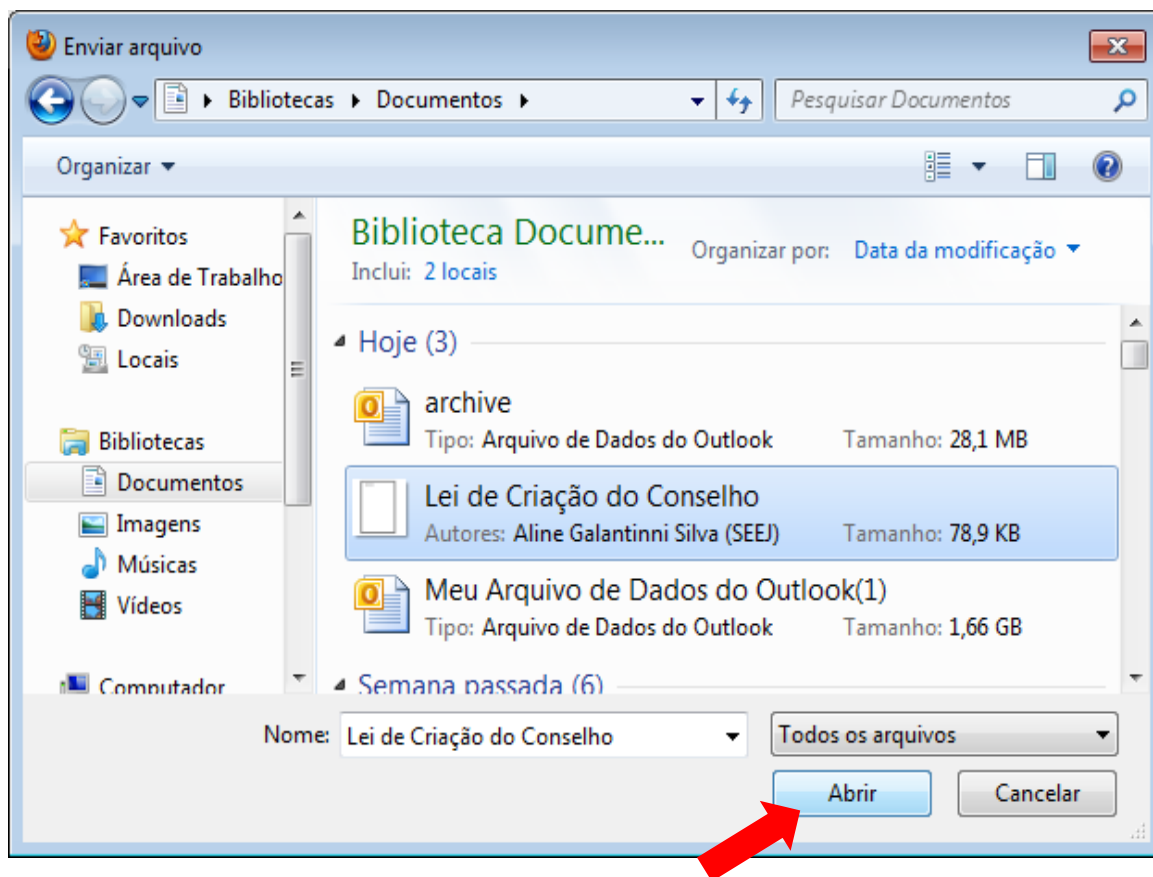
Enviar arquivo

Bibliotecas ▸ Documentos ▸

Pesquisar Documentos

Organizar ▾

Favoritos
Área de Trabalho
Downloads
Locais

Bibliotecas
Documentos
Imagens
Músicas
Vídeos

Computador

Biblioteca Docume...
Inclui: 2 locais

Organizar por: Data da modificação ▾

Hoje (3)

archive
Tipo: Arquivo de Dados do Outlook
Tamanho: 28,1 MB

Lei de Criação do Conselho
Autores: Aline Galantinni Silva (SEEJ)
Tamanho: 78,9 KB

Meu Arquivo de Dados do Outlook(1)
Tipo: Arquivo de Dados do Outlook
Tamanho: 1,66 GB

Semana passada (6)

Nome: Lei de Criação do Conselho

Todos os arquivos

Abrir
Cancelar